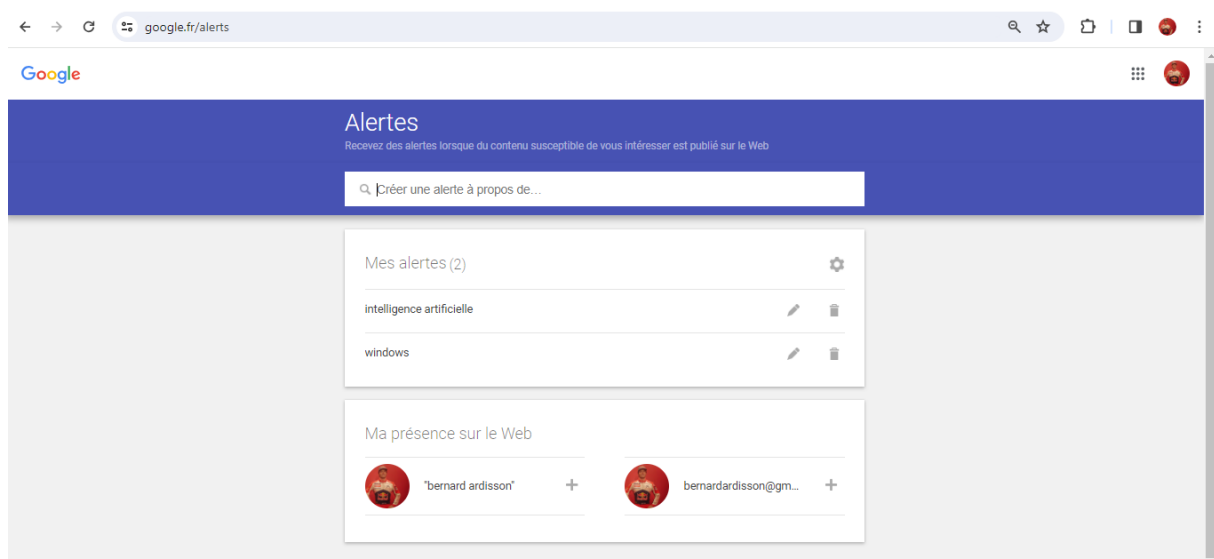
google.fr/alerts

Google

Alertes

Recevez des alertes lorsque du contenu susceptible de vous intéresser est publié sur le Web

Créer une alerte à propos de...

Mes alertes (2)

intelligence artificielle

windows

Ma présence sur le Web

"bernard ardisson"

bernardardisson@gm...